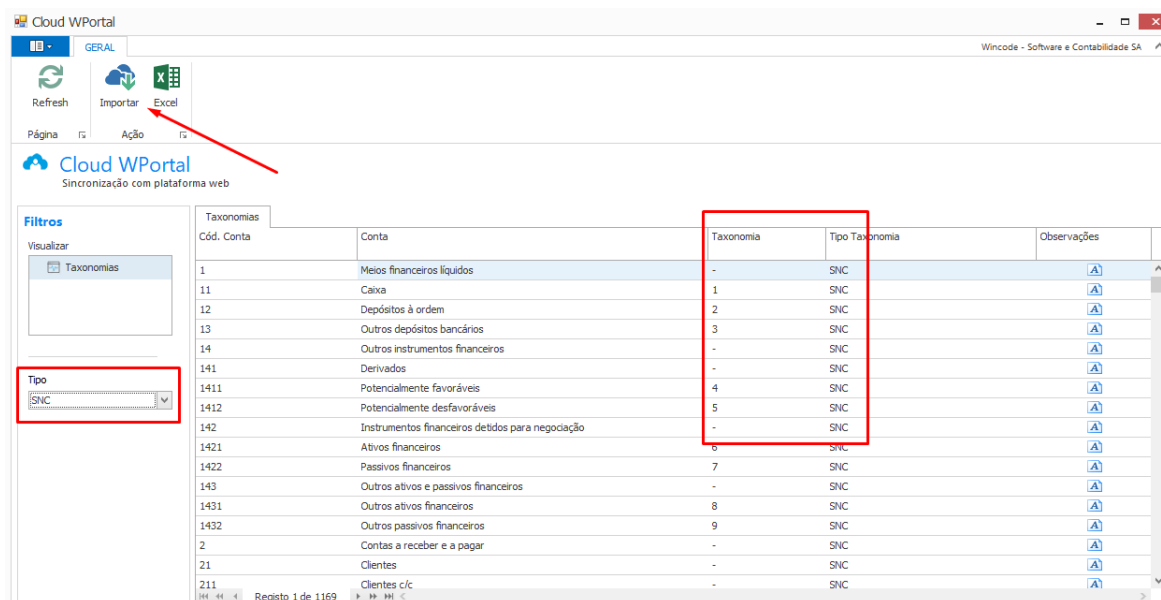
Cloud WPortal

GERAL

Wincode - Software e Contabilidade SA

Refresh

Importar

Excel

Página

Ação

Cloud WPortal
Sincronização com plataforma web

Filtros

Visualizar

Taxonomias

Tipo

SNC

Taxonomias

| Cód. Conta | Conta | Taxonomia | Tipo Taxonomia | Observações |
|---|---|---|---|---|
| 1 | Meios financeiros líquidos | - | SNC | A |
| 11 | Caixa | 1 | SNC | A |
| 12 | Depósitos à ordem | 2 | SNC | A |
| 13 | Outros depósitos bancários | 3 | SNC | A |
| 14 | Outros instrumentos financeiros | - | SNC | A |
| 141 | Derivados | - | SNC | A |
| 1411 | Potencialmente favoráveis | 4 | SNC | A |
| 1412 | Potencialmente desfavoráveis | 5 | SNC | A |
| 142 | Instrumentos financeiros detidos para negociação | - | SNC | A |
| 1421 | Ativos financeiros | 6 | SNC | A |
| 1422 | Passivos financeiros | 7 | SNC | A |
| 143 | Outros ativos e passivos financeiros | - | SNC | A |
| 1431 | Outros ativos financeiros | 8 | SNC | A |
| 1432 | Outros passivos financeiros | 9 | SNC | A |
| 2 | Contas a receber e a pagar | - | SNC | A |
| 21 | Clientes | - | SNC | A |
| 211 | Clientes c/c | - | SNC | A |

Registo 1 de 1169